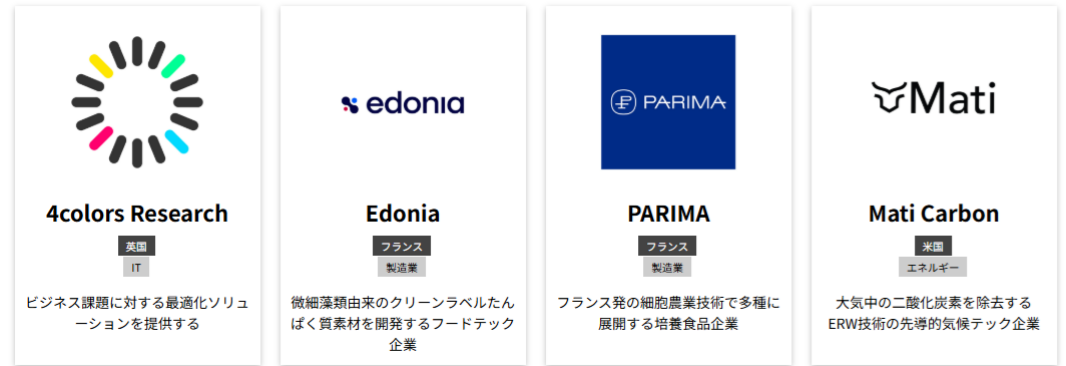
4colors Research

英国

IT

ビジネス課題に対する最適化ソリューションを提供する

edonia

Edonia

フランス

製造業

微細藻類由来のクリーンラベルたんぱく質素材を開発するフードテック企業

PARIMA

PARIMA

フランス

製造業

フランス発の細胞農業技術で多種に展開する培養食品企業

Mati

Mati Carbon

米国

エネルギー

大気中の二酸化炭素を除去するERW技術の先導的気候テック企業